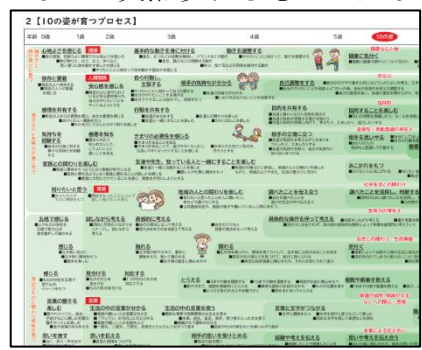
2【10の姿が育つプロセス】

年齢 0歳 1歳 2歳 3歳 4歳 5歳 10の姿

心地よさを感じる
基本的な動きを身に付ける
動きを調整する
健康に気付く
健康な心と体

快を心要看
人間関係
安心感を感じる
自ら行動し、主張する
相手の気持ちが分かる
自己調整をする
協同性

感情を共有する
行動を共有する
目的を共有する
道徳性・規範意識の芽生え

気持ちを切替える
善悪を知る
きまりの必要性を感じる
相手の立場に立つ
相手とのことを考える

身近な人と親しむ
友達や先生、知っている人と一緒にすることを楽しむ
地域の人とのふれあいを楽しむ
人の役に立つ喜びを感じる
社会生活との関わり

知りたいと思う
調べたことを生活に生かす
思考力の芽生え

五感で感じる
試しながら考える
表現的に考える
具体的な操作を通して考える
自然との関わり・生命尊重

感じる
触れる
関わる
とらえる

数量や図形、標識や文字などへの関心・感覚

言葉の獲得
言葉による伝え合い

感じ表す
豊かな感性と表現